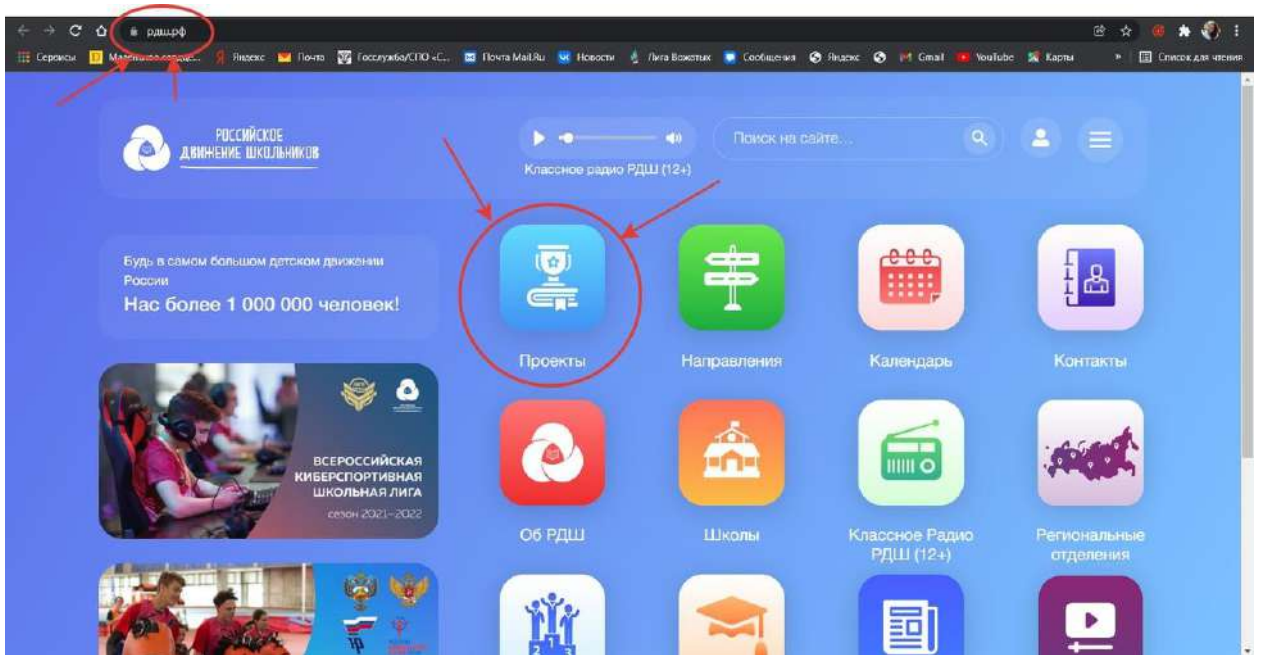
рдш.рф

Сервисы Маленькое сердце... Яндекс Почта Госслужба/СПО «С... Почта Mail.Ru Новости Лига Вожатых Сообщения Яндекс Gmail YouTube Карты » Список для чтения

РОССИЙСКОЕ ДВИЖЕНИЕ ШКОЛЬНИКОВ

Классное радио РДШ (12+)

Поиск на сайте...

Будь в самом большом детском движении России

Нас более 1 000 000 человек!

ВСЕРОССИЙСКАЯ КИБЕРСПОРТИВНАЯ ШКОЛЬНАЯ ЛИГА

сезон 2021–2022

Проекты

Направления

Календарь

Контакты

Об РДШ

Школы

Классное Радио РДШ (12+)

Региональные отделения